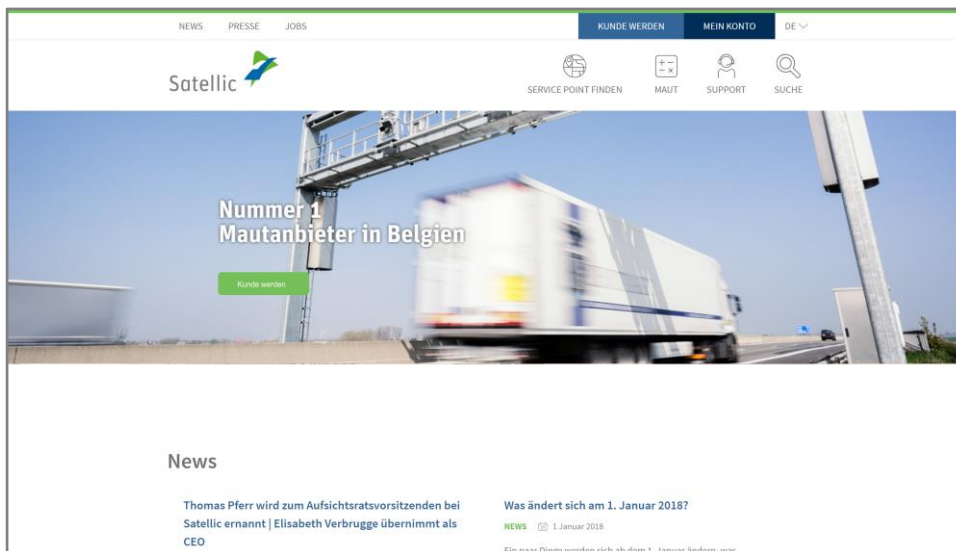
NEWS PRESSE JOBS

KUNDE WERDEN MEIN KONTO DE

Satellic

SERVICE POINT FINDEN MAUT SUPPORT SUCHE

Nummer 1
Mautanbieter in Belgien

Kunde werden

News

Thomas Pferr wird zum Aufsichtsratsvorsitzenden bei Satellic ernannt | Elisabeth Verbrugge übernimmt als CEO

Was ändert sich am 1. Januar 2018?

NEWS 1 Januar 2018

Ein paar Dinge werden sich ab dem 1. Januar ändern, was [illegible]